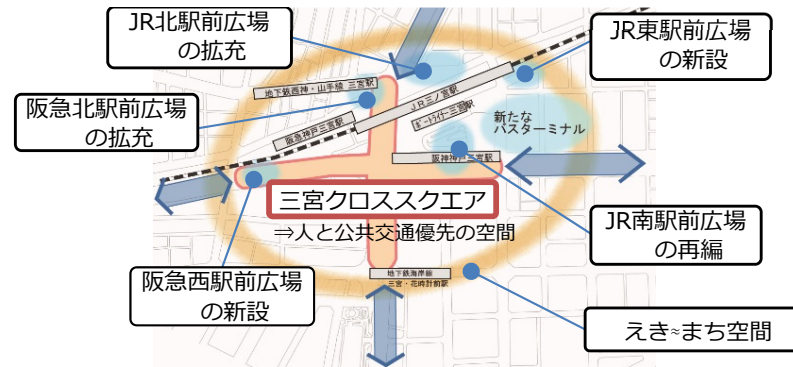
JR北駅前広場
の拡充

JR東駅前広場
の新設

阪急北駅前広場
の拡充

地下鉄西神・山手線 三宮駅

JR三ノ宮駅

ポートライナー三宮駅

阪急神戸三宮駅

新たな
バスターミナル

阪神神戸三宮駅

三宮クロススクエア
⇒人と公共交通優先の空間

JR南駅前広場
の再編

阪急西駅前広場
の新設

地下鉄海岸線
三宮・花時計前駅

えき≈まち空間